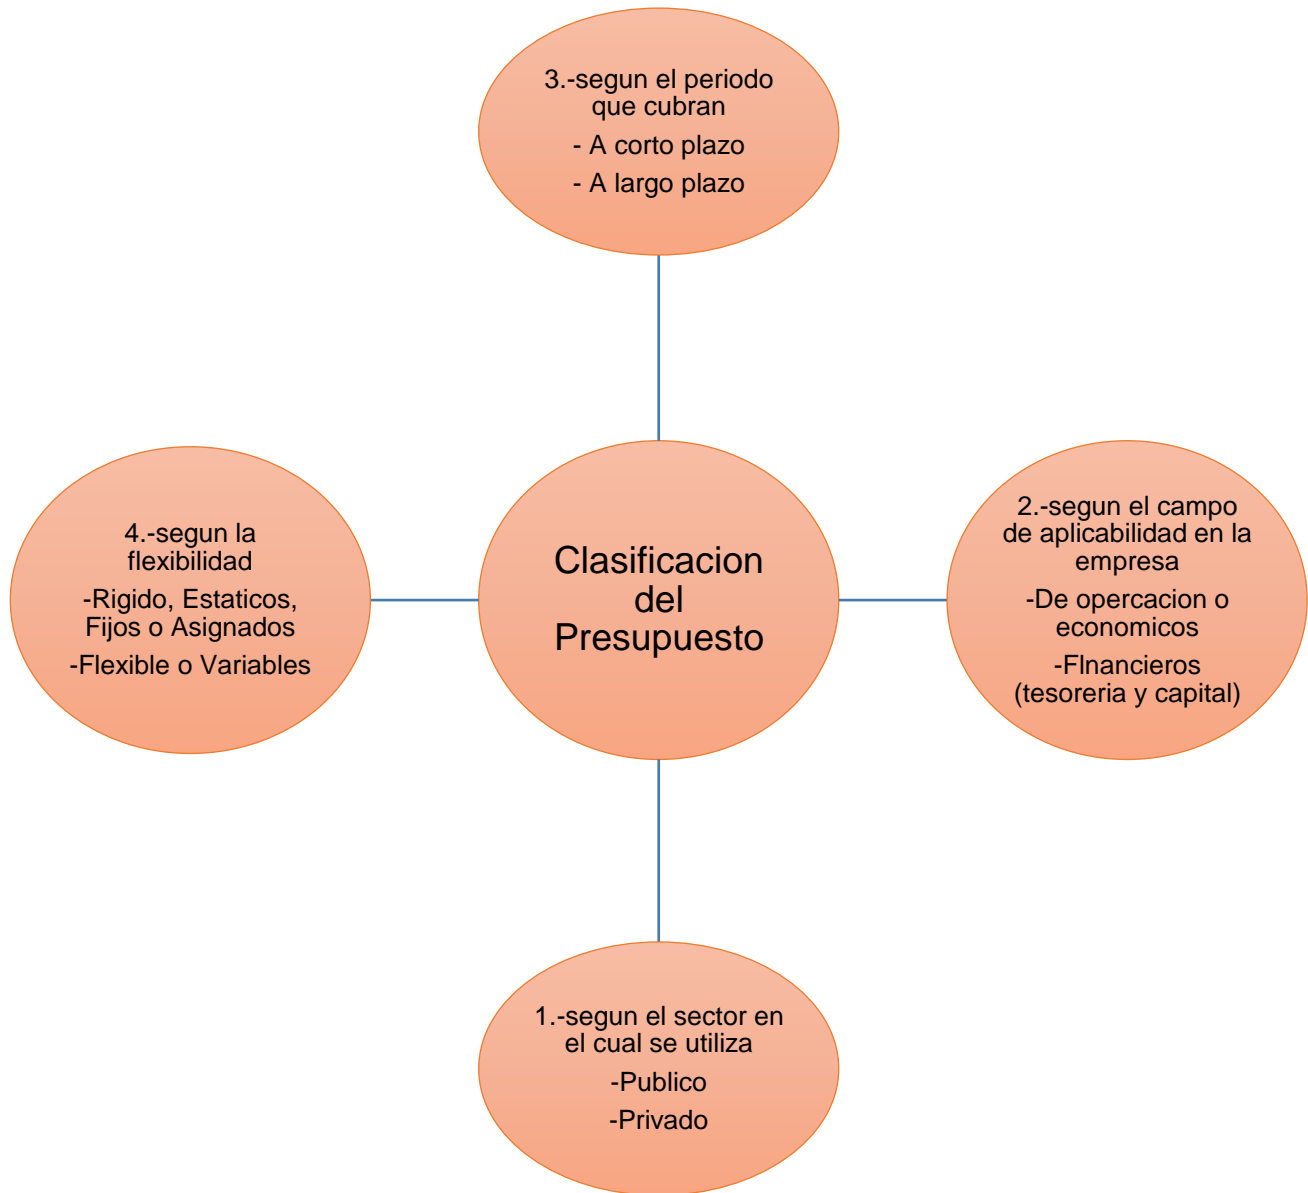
3.-segun el periodo que cubran

- A corto plazo

- A largo plazo

4.-segun la flexibilidad

-Rigido, Estaticos, Fijos o Asignados

-Flexible o Variables

Clasificacion del Presupuesto

2.-segun el campo de aplicabilidad en la empresa

-De opercacion o economicos

-FInancieros (tesoreria y capital)

1.-segun el sector en el cual se utiliza

-Publico

-Privado